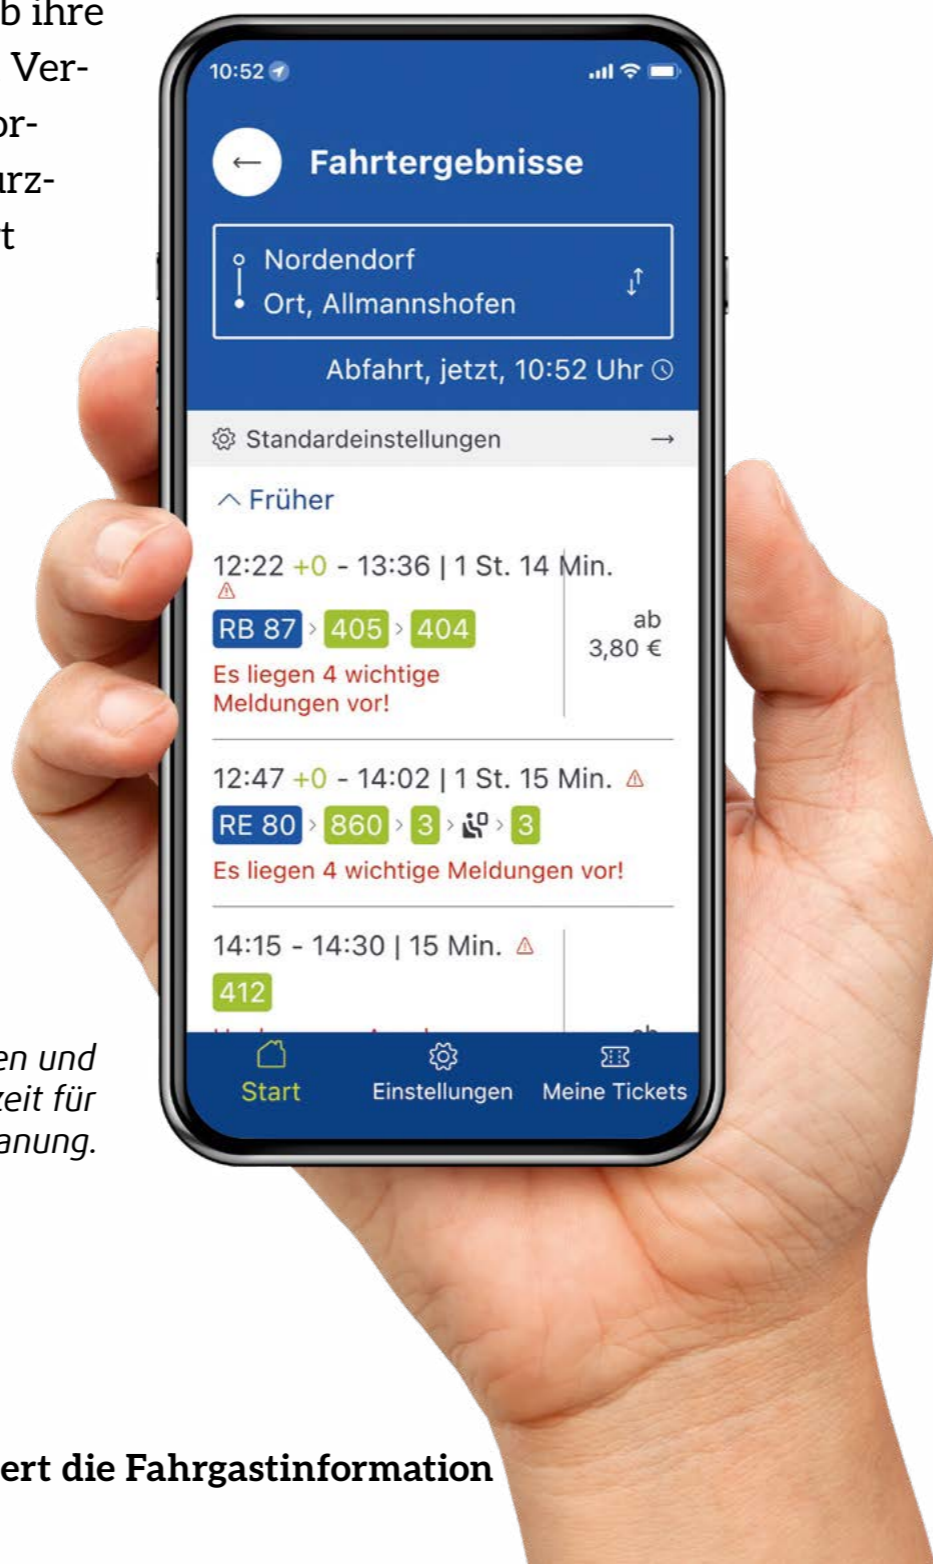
b ihre Ver- or- urz- t

10:52

← Fahrtergebnisse

Nordendorf
Ort, Allmannshofen

Abfahrt, jetzt, 10:52 Uhr

Standardeinstellungen →

Früher

12:22 +0 - 13:36 | 1 St. 14 Min.

RB 87 › 405 › 404

ab 3,80 €

Es liegen 4 wichtige Meldungen vor!

12:47 +0 - 14:02 | 1 St. 15 Min.

RE 80 › 860 › 3 › › 3

Es liegen 4 wichtige Meldungen vor!

14:15 - 14:30 | 15 Min.

412

Start Einstellungen Meine Tickets

en und zeit für anung.

ert die Fahrgastinformation